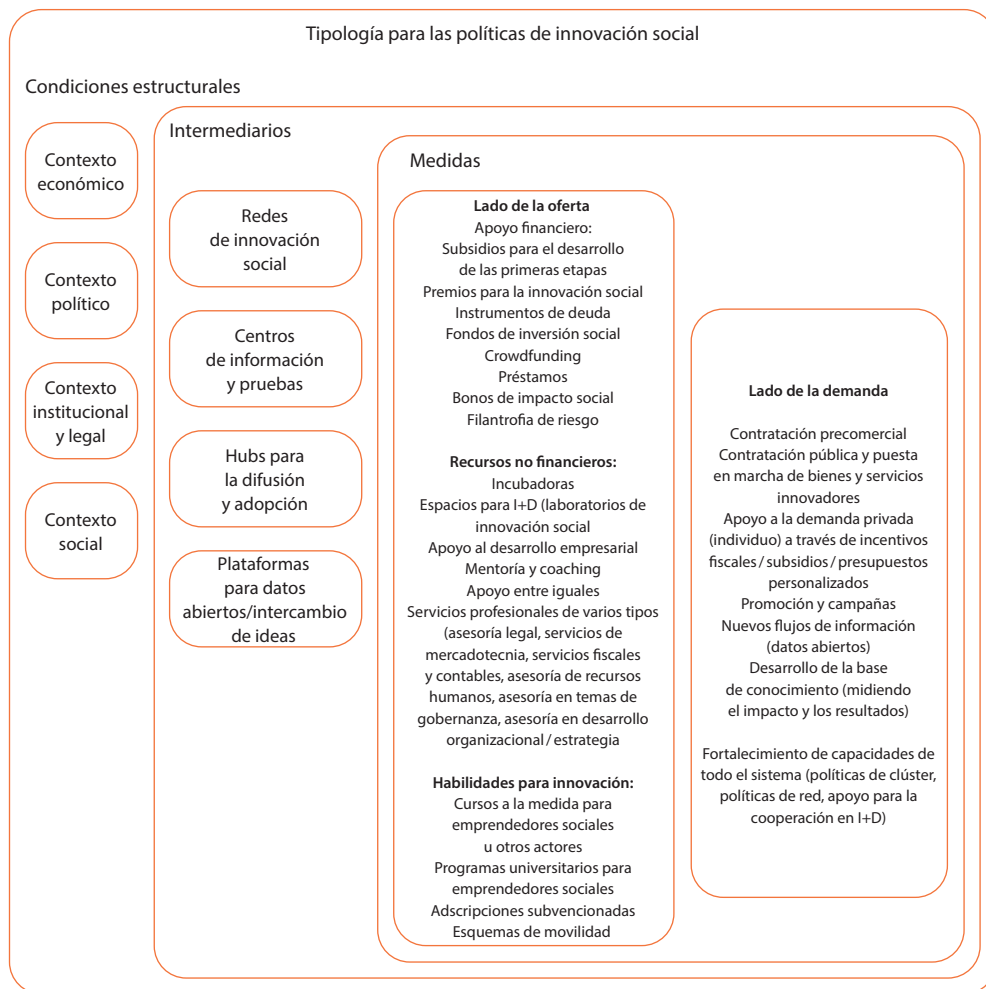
Tipología para las políticas de innovación social

Condiciones estructurales

Contexto económico

Contexto político

Contexto institucional y legal

Contexto social

Intermediarios

Redes de innovación social

Centros de información y pruebas

Hubs para la difusión y adopción

Plataformas para datos abiertos/intercambio de ideas

Medidas

**Lado de la oferta**
Apoyo financiero:
Subsidios para el desarrollo de las primeras etapas
Premios para la innovación social
Instrumentos de deuda
Fondos de inversión social
Crowdfunding
Préstamos
Bonos de impacto social
Filantrofia de riesgo

**Recursos no financieros:**
Incubadoras
Espacios para I+D (laboratorios de innovación social
Apoyo al desarrollo empresarial
Mentoría y coaching
Apoyo entre iguales
Servicios profesionales de varios tipos (asesoría legal, servicios de mercadotecnia, servicios fiscales y contables, asesoría de recursos humanos, asesoría en temas de gobernanza, asesoría en desarrollo organizacional / estrategia

**Habilidades para innovación:**
Cursos a la medida para emprendedores sociales u otros actores
Programas universitarios para emprendedores sociales
Adscripciones subvencionadas
Esquemas de movilidad

**Lado de la demanda**

Contratación precomercial
Contratación pública y puesta en marcha de bienes y servicios innovadores
Apoyo a la demanda privada (individuo) a través de incentivos fiscales / subsidios / presupuestos personalizados
Promoción y campañas
Nuevos flujos de información (datos abiertos)
Desarrollo de la base de conocimiento (midiendo el impacto y los resultados)

Fortalecimiento de capacidades de todo el sistema (políticas de clúster, políticas de red, apoyo para la cooperación en I+D)